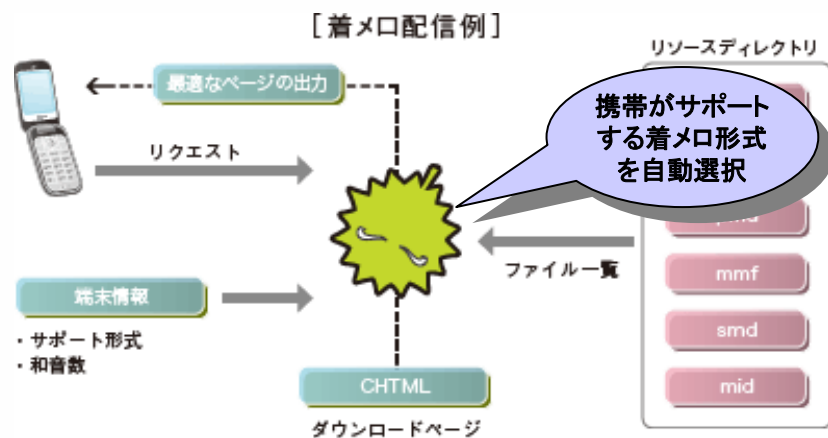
[着メロ配信例]

最適なページの出力

リクエスト

携帯がサポートする着メロ形式を自動選択

リソースディレクトリ

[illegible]

mmf

smd

mid

ファイル一覧

端末情報

・サポート形式
・和音数

CHTML

ダウンロードページ